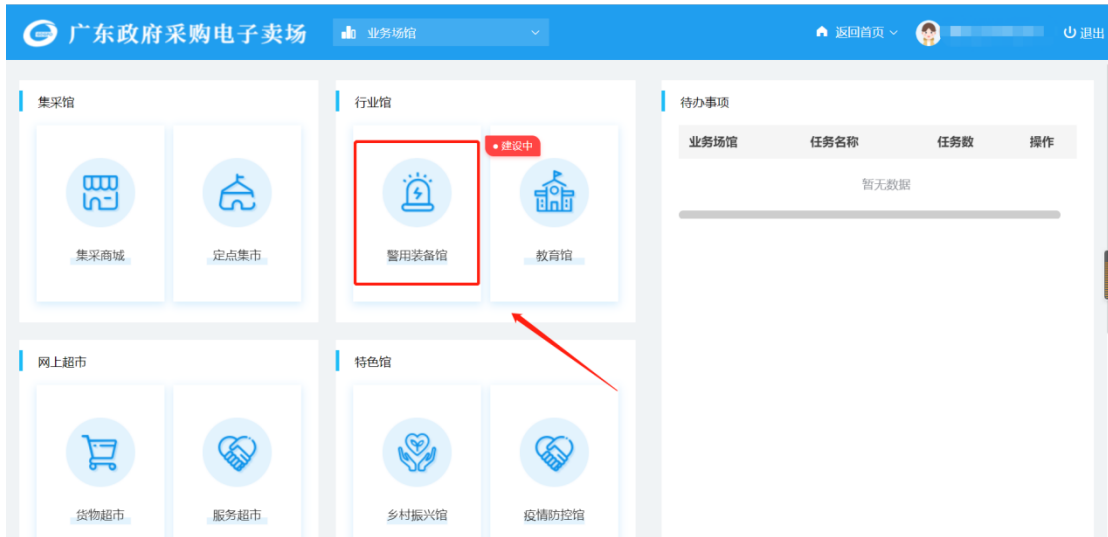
广东政府采购电子卖场

业务场馆

返回首页

退出

集采馆

集采商城

定点集市

行业馆

● 建设中

警用装备馆

教育馆

待办事项

| 业务场馆 | 任务名称 | 任务数 | 操作 |
|---|---|---|---|
| 暂无数据 | | | |

网上超市

货物超市

服务超市

特色馆

乡村振兴馆

疫情防控馆